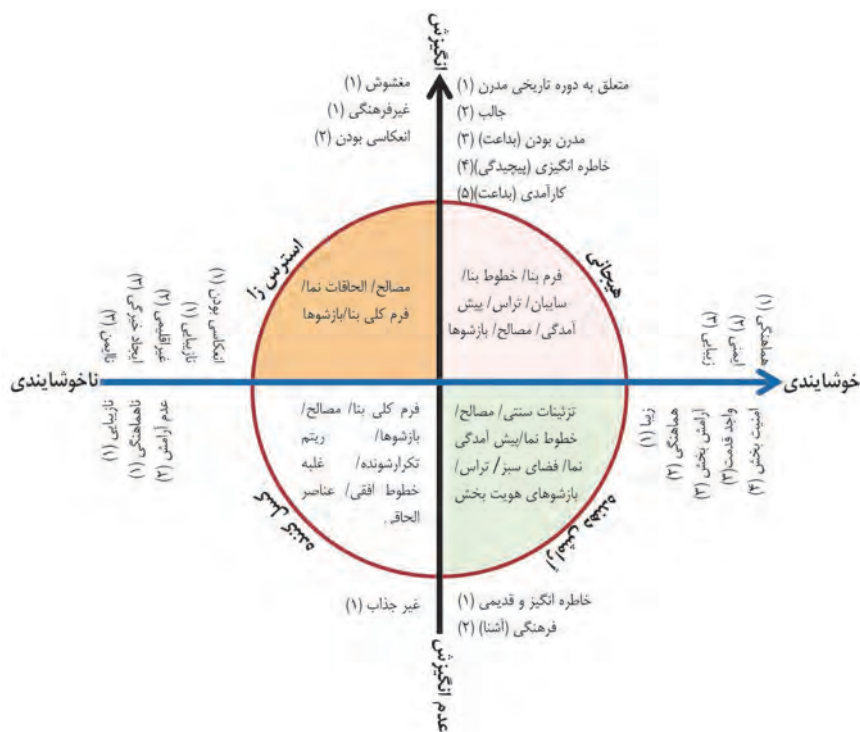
انگیزش

مغشوش (۱)
غیرفرهنگی (۱)
انعکاسی بودن (۲)

متعلق به دوره تاریخی مدرن (۱)
جالب (۲)
مدرن بودن (بداعت) (۳)
خاطره انگیزی (پیچیدگی)(۴)
کارآمدی (بداعت)(۵)

استرس زا

مصالح/ الحاقات نما/ فرم کلی بنا/بازشوها

هیجانی

فرم بنا/ خطوط بنا/ سایبان/ تراس/ پیش آمدگی/ مصالح/ بازشوها

انعکاسی بودن (۱)
ناپایایی (۱)
عدم انسجام (۲)
ایجاد حس غریبی (۲)
ناایمن (۳)

هماهنگی (۱)
ایمن (۲)
آرامش (۳)

ناخوشایندی

خوشایندی

ناز یبایی (۱)
ناهماهنگی (۱)
عدم آرامش (۲)

فرم کلی بنا/ مصالح/ بازشوها/ ریتم تکرارشونده/ غلبه خطوط افقی/ عناصر الحاق.

ترئینات سنتی/ مصالح/ خطوط نما/پیش آمدگی نما/ فضای سبز/ تراس/ بازشوهای هویت بخش

زیبا (۱)
هماهنگی (۲)
آرامش بخش (۳)
واجد قدمت (۳)
امنیت بخش (۴)

دلتنگ کننده

آرامش بخش

غیر جذاب (۱)

خاطره انگیز و قدیمی (۱)
فرهنگی (آشنا) (۲)

عدم انگیزش